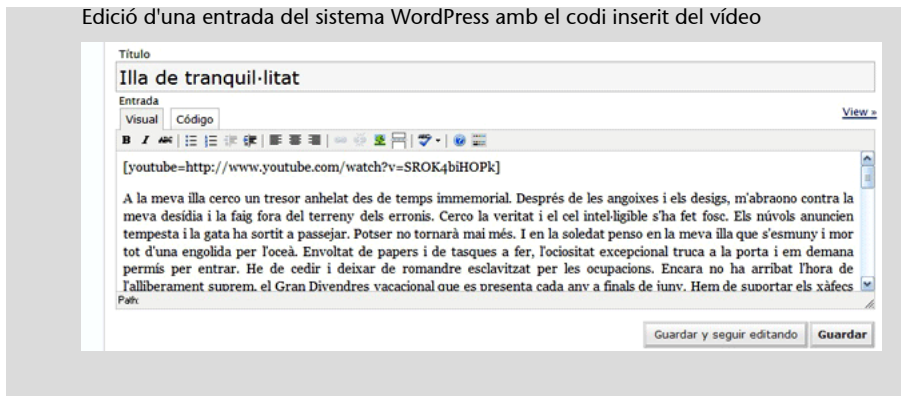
Edició d'una entrada del sistema WordPress amb el codi inserit del vídeo

Título

Illa de tranquil·litat

Entrada

Visual Código

View »

B I ABC

[youtube=http://www.youtube.com/watch?v=SROK4biHOPk]

A la meva illa cerco un tresor anhelat des de temps immemorial. Després de les angoixes i els desigs, m'abraono contra la meva desídia i la faig fora del terreny dels erronis. Cerco la veritat i el cel intel·ligible s'ha fet fosc. Els núvols anuncien tempesta i la gata ha sortit a passejar. Potser no tornarà mai més. I en la soledat penso en la meva illa que s'esmuny i mor tot d'una engolida per l'oceà. Envoltat de papers i de tasques a fer, l'ociositat excepcional truca a la porta i em demana permís per entrar. He de cedir i deixar de romandre esclavitzat per les ocupacions. Encara no ha arribat l'hora de l'alliberament suprem, el Gran Divendres vacacional que es presenta cada any a finals de juny. Hem de suportar els xàfecs

Path:

Guardar y seguir editando Guardar